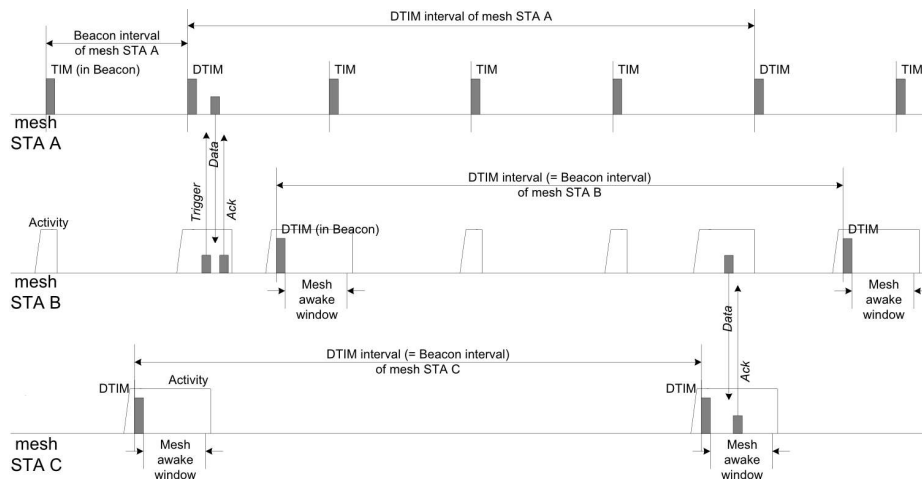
Beacon interval of mesh STA A

DTIM interval of mesh STA A

TIM (in Beacon)

DTIM

TIM

TIM

TIM

DTIM

TIM

mesh STA A

Trigger

Data

Ack

DTIM interval (= Beacon interval) of mesh STA B

Activity

DTIM (in Beacon)

DTIM

mesh STA B

Mesh awake window

Data

Ack

Mesh awake window

DTIM interval (= Beacon interval) of mesh STA C

DTIM

Activity

DTIM

mesh STA C

Mesh awake window

Mesh awake window